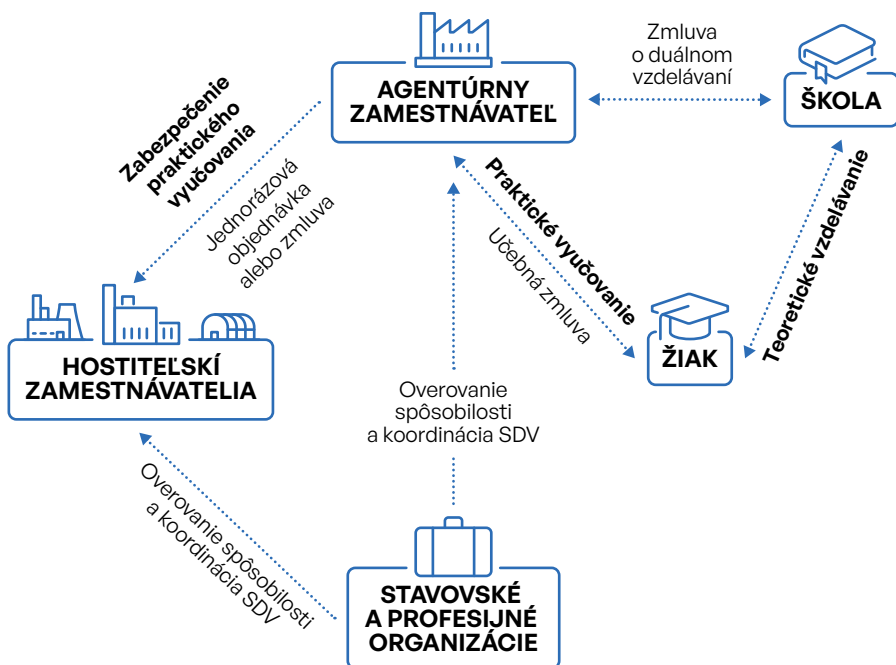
AGENTÚRNY ZAMESTNÁVATEĽ

Zmluva o duálnom vzdelávaní

ŠKOLA

Zabezpečenie praktického vyučovania

Jednorázová objednávka alebo zmluva

Praktické vyučovanie

Učebná zmluva

Teoretické vzdelávanie

HOSTITEĽSKÍ ZAMESTNÁVATELIA

ŽIAK

Overovanie spôsobilosti a koordinácia SDV

Overovanie spôsobilosti a koordinácia SDV

STAVOVSKÉ A PROFESIJNÉ ORGANIZÁCIE